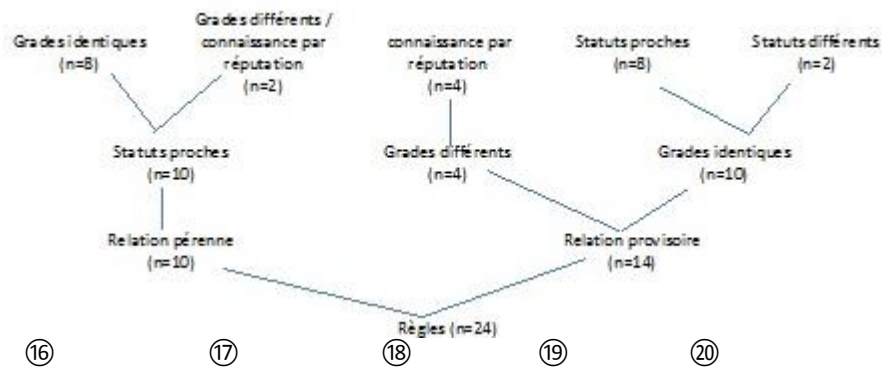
Grades identiques
(n=8)

Grades différents / connaissance par réputation
(n=2)

connaissance par réputation
(n=4)

Statuts proches
(n=8)

Statuts différents
(n=2)

Statuts proches
(n=10)

Grades différents
(n=4)

Grades identiques
(n=10)

Relation pérenne
(n=10)

Relation provisoire
(n=14)

Règles (n=24)

⑯ ⑰ ⑱ ⑲ ⑳